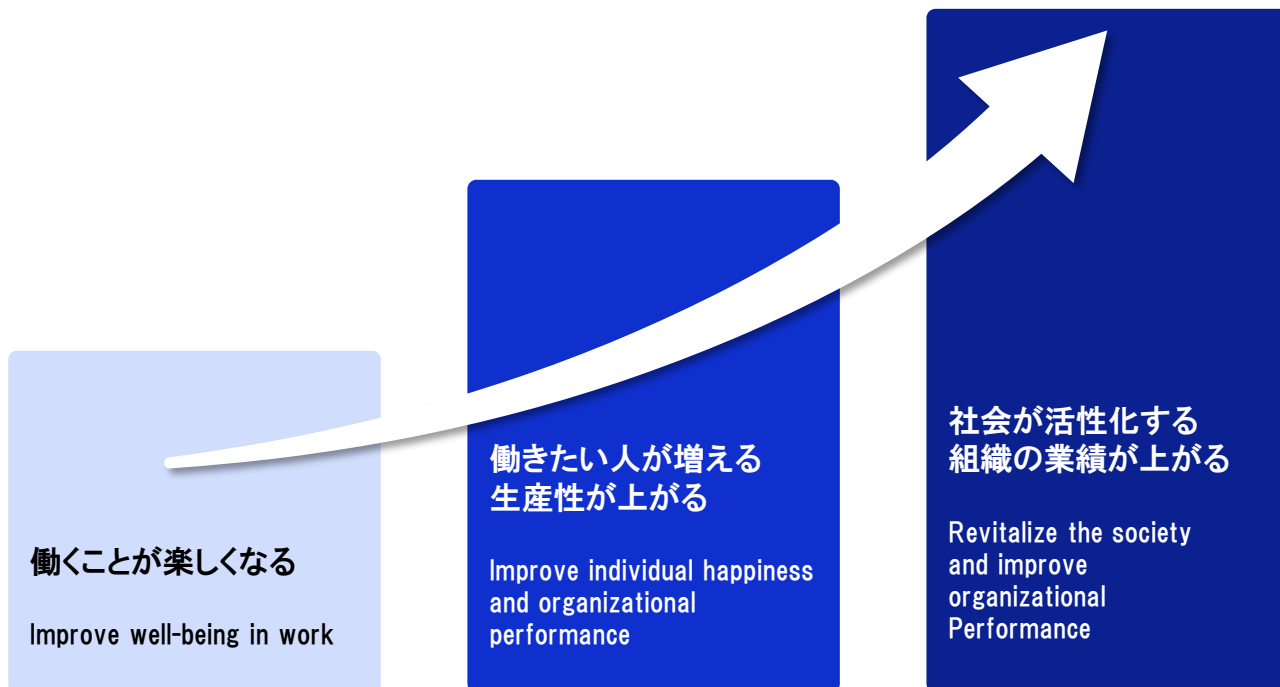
働くことが楽しくなる

Improve well-being in work

働きたい人が増える
生産性が上がる

Improve individual happiness and organizational performance

社会が活性化する
組織の業績が上がる

Revitalize the society and improve organizational Performance